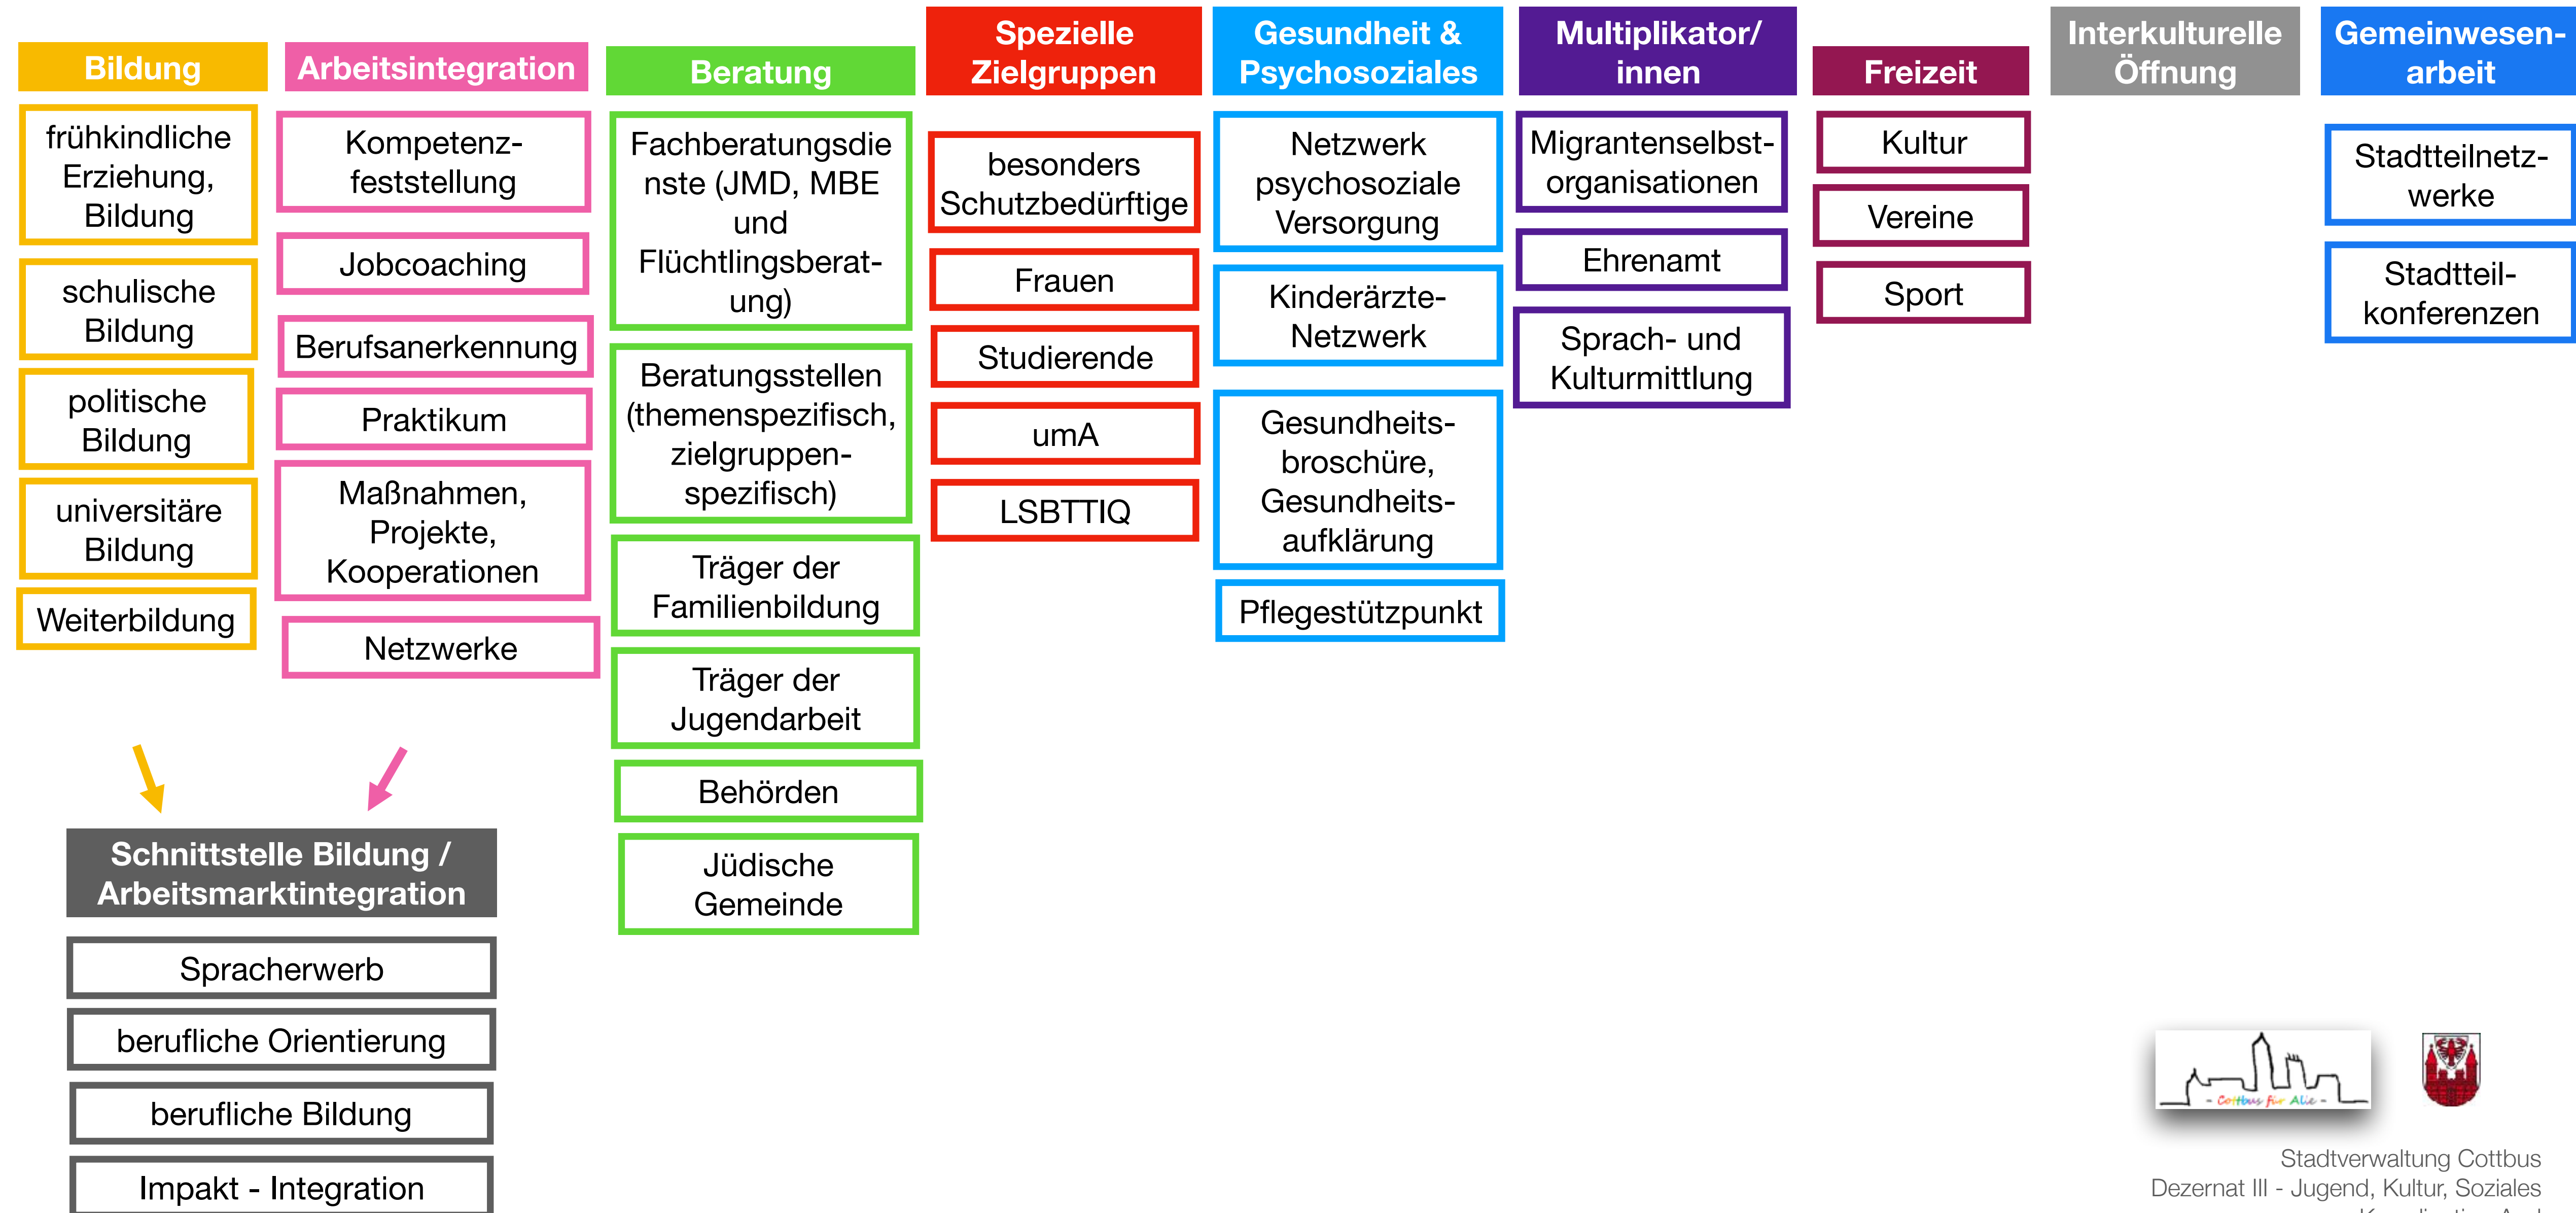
Bildung

frühkindliche Erziehung, Bildung

schulische Bildung

politische Bildung

universitäre Bildung

Weiterbildung

Arbeitsintegration

Kompetenzfeststellung

Jobcoaching

Berufsanerkennung

Praktikum

Maßnahmen, Projekte, Kooperationen

Netzwerke

Beratung

Fachberatungsdienste (JMD, MBE und Flüchtlingsberatung)

Beratungsstellen (themenspezifisch, zielgruppenspezifisch)

Träger der Familienbildung

Träger der Jugendarbeit

Behörden

Jüdische Gemeinde

Spezielle Zielgruppen

besonders Schutzbedürftige

Frauen

Studierende

umA

LSBTTIQ

Gesundheit & Psychosoziales

Netzwerk psychosoziale Versorgung

Kinderärzte-Netzwerk

Gesundheitsbroschüre, Gesundheitsaufklärung

Pflegestützpunkt

Multiplikator/innen

Migrantenselbstorganisationen

Ehrenamt

Sprach- und Kulturmittlung

Freizeit

Kultur

Vereine

Sport

Interkulturelle Öffnung

Gemeinwesenarbeit

Stadtteilnetzwerke

Stadtteilkonferenzen

Schnittstelle Bildung / Arbeitsmarktintegration

Spracherwerb

berufliche Orientierung

berufliche Bildung

Impakt - Integration

- Cottbus für Alle -

Stadtverwaltung Cottbus
Dezernat III - Jugend, Kultur, Soziales
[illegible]